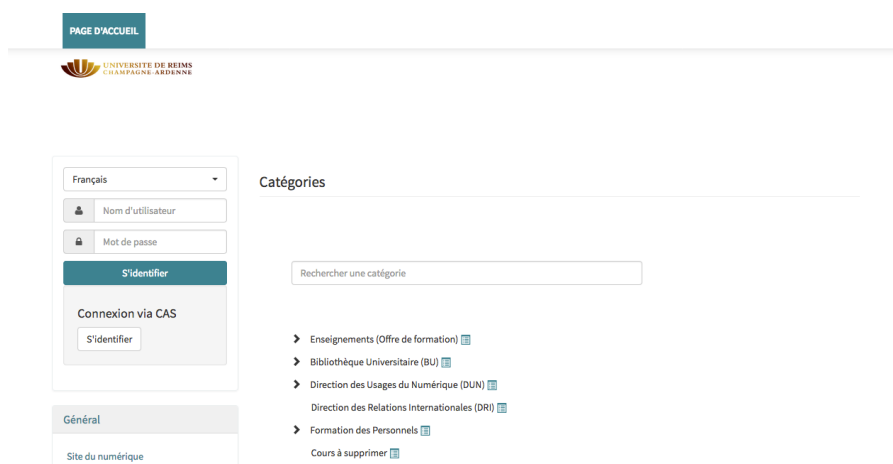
PAGE D'ACCUEIL

UNIVERSITE DE REIMS
CHAMPAGNE-ARDENNE

Français

Nom d'utilisateur

Mot de passe

S'identifier

Connexion via CAS

S'identifier

Général

Site du numérique

Catégories

Rechercher une catégorie

Enseignements (Offre de formation)

Bibliothèque Universitaire (BU)

Direction des Usages du Numérique (DUN)

Direction des Relations Internationales (DRI)

Formation des Personnels

Cours à supprimer